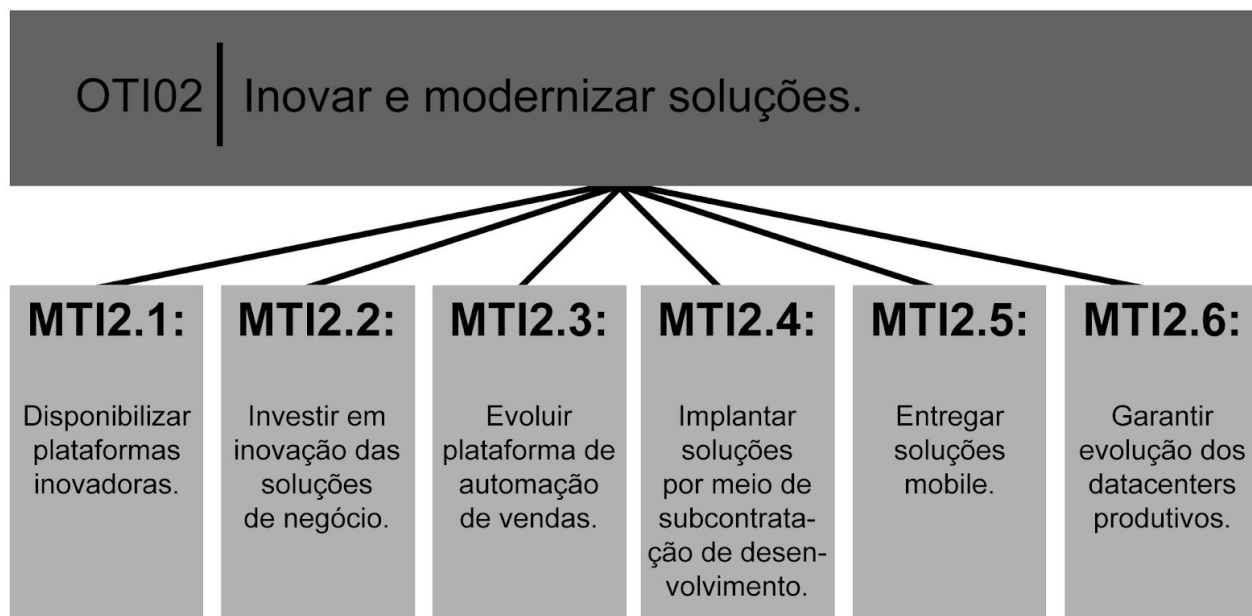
OTI02 | Inovar e modernizar soluções.

MTI2.1:

Disponibilizar plataformas inovadoras.

MTI2.2:

Investir em inovação das soluções de negócio.

MTI2.3:

Evoluir plataforma de automação de vendas.

MTI2.4:

Implantar soluções por meio de subcontratação de desenvolvimento.

MTI2.5:

Entregar soluções mobile.

MTI2.6:

Garantir evolução dos datacenters produtivos.